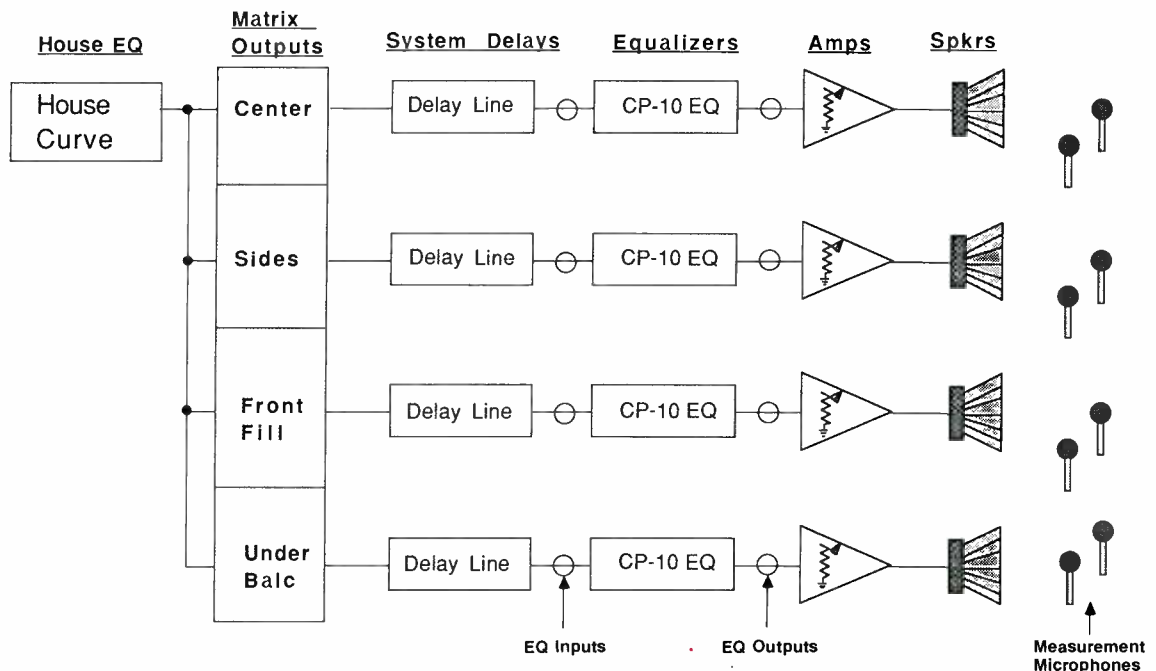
House EQ

Matrix Outputs

System Delays

Equalizers

Amps

Spkrs

House Curve

Center

Delay Line

CP-10 EQ

Sides

Delay Line

CP-10 EQ

Front Fill

Delay Line

CP-10 EQ

Under Balc

Delay Line

CP-10 EQ

EQ Inputs

EQ Outputs

Measurement Microphones